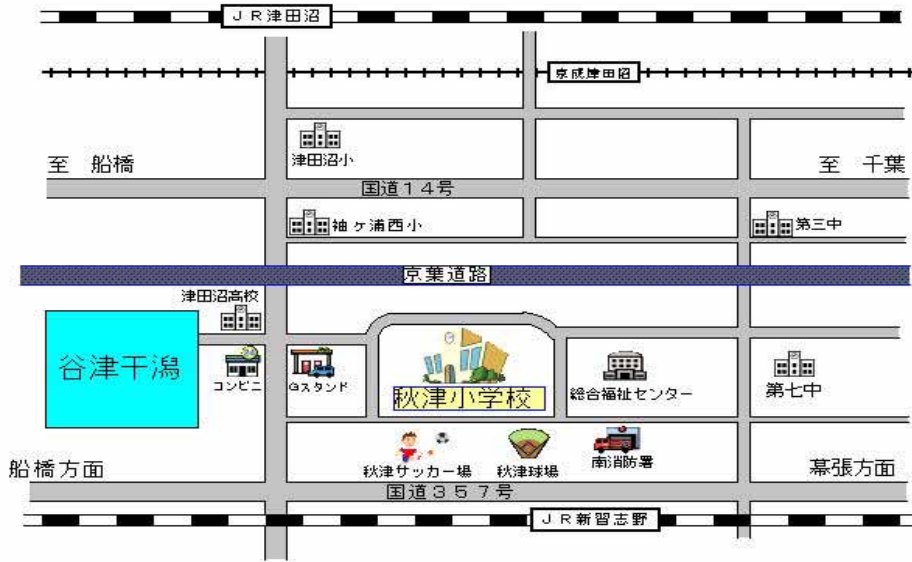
ＪＲ津田沼

京成津田沼

津田沼小

至　船橋

至　千葉

国道１４号

袖ヶ浦西小

第三中

京葉道路

津田沼高校

谷津干潟

コンビニ

Ｇスタンド

秋津小学校

総合福祉センター

第七中

船橋方面

秋津サッカー場

秋津球場

南消防署

幕張方面

国道３５７号

ＪＲ新習志野